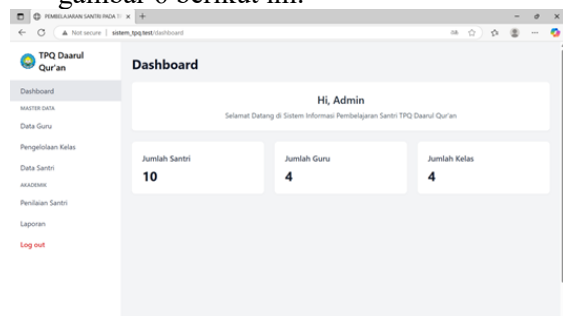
gambar 6 berikut ini.

PEMBELAJARAN SANTRI PADA T ×

Not secure | sistem_tpq.test/dashboard

TPQ Daarul Qur'an

Dashboard

Dashboard

MASTER DATA

Data Guru

Pengelolaan Kelas

Data Santri

AKADEMIK

Penilaian Santri

Laporan

Log out

Hi, Admin

Selamat Datang di Sistem Informasi Pembelajaran Santri TPQ Daarul Qur'an

Jumlah Santri

10

Jumlah Guru

4

Jumlah Kelas

4